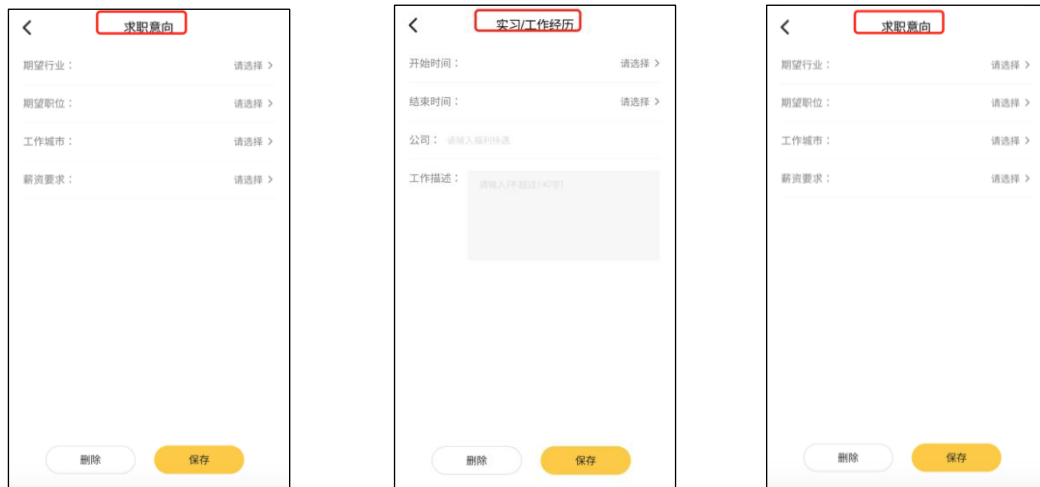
<
求职意向

期望行业： 请选择 >

期望职位： 请选择 >

工作城市： 请选择 >

薪资要求： 请选择 >

删除 保存

<
实习/工作经历

开始时间： 请选择 >

结束时间： 请选择 >

公司： 请输入福利待遇

工作描述： 请输入(不超过140字)

删除 保存

<
求职意向

期望行业： 请选择 >

期望职位： 请选择 >

工作城市： 请选择 >

薪资要求： 请选择 >

删除 保存